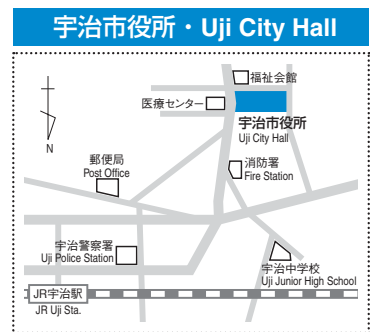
宇治市役所・Uji City Hall

N

福祉会館

医療センター

宇治市役所
Uji City Hall

郵便局
Post Office

消防署
Fire Station

宇治警察署
Uji Police Station

宇治中学校
Uji Junior High School

JR宇治駅
JR Uji Sta.